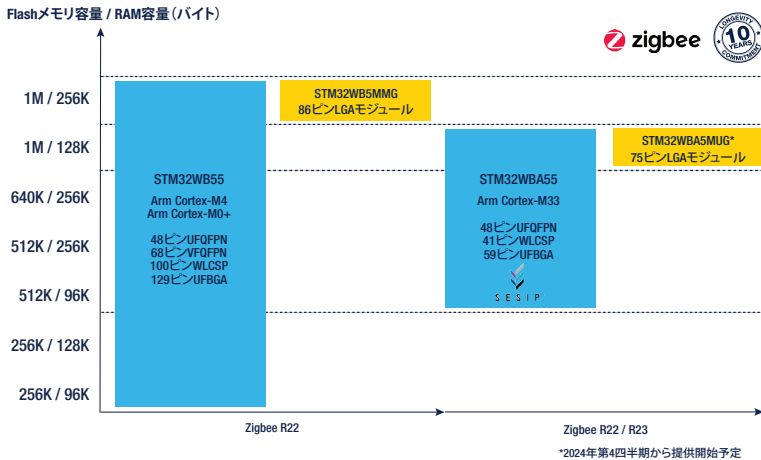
Flashメモリ容量 / RAM容量（バイト）

zigbee

LONGEVITY 10 YEARS COMMITMENT

1M / 256K

1M / 128K

640K / 256K

512K / 256K

512K / 96K

256K / 128K

256K / 96K

STM32WB5MMG
86ピンLGAモジュール

STM32WBA5MUG*
75ピンLGAモジュール

STM32WB55

Arm Cortex-M4
Arm Cortex-M0+

48ピンUFQFPN
68ピンVFQFPN
100ピンWLCSP
129ピンUFBGA

STM32WBA55

Arm Cortex-M33

48ピンUFQFPN
41ピンWLCSP
59ピンUFBGA

SESIP

Zigbee R22

Zigbee R22 / R23

*2024年第4四半期から提供開始予定